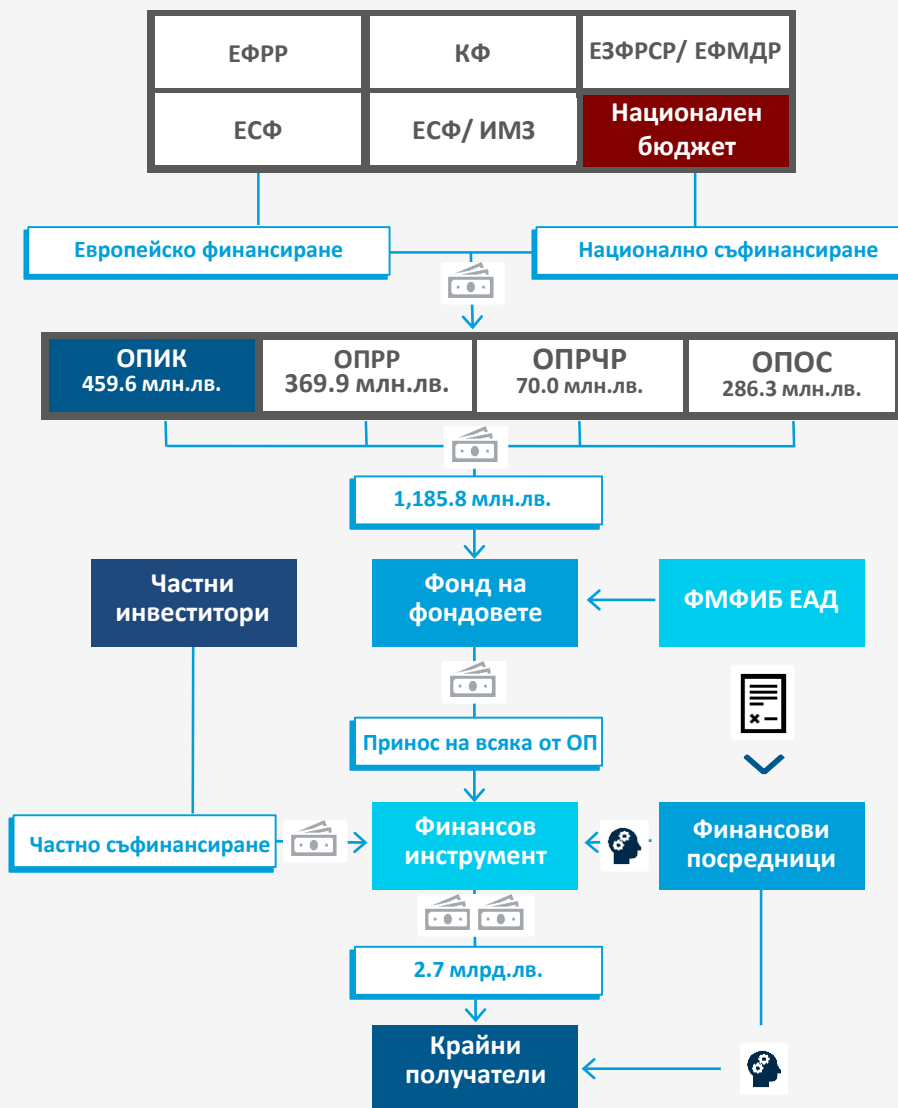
ЕФРР

КФ

ЕЗФРСР/ ЕФМДР

ЕСФ

ЕСФ/ ИМЗ

Национален бюджет

Европейско финансиране

Национално съфинансиране

ОПИК
459.6 млн.лв.

ОПРР
369.9 млн.лв.

ОПРЧР
70.0 млн.лв.

ОПОС
286.3 млн.лв.

1,185.8 млн.лв.

Частни инвеститори

Фонд на фондовете

ФМФИБ ЕАД

Принос на всяка от ОП

Частно съфинансиране

Финансов инструмент

Финансови посредници

2.7 млрд.лв.

Крайни получатели